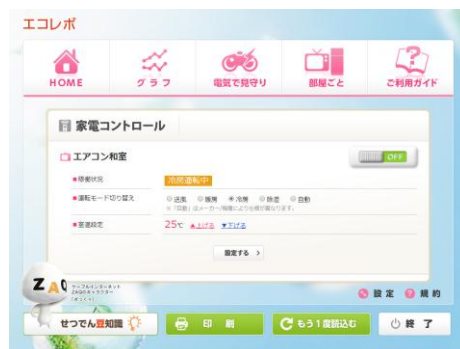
エコレポ

HOME
グラフ
電気で見守り
部屋ごと
ご利用ガイド

家電コントロール

エアコン和室
OFF

■稼働状況
冷房運転中

■運転モード切り替え
○送風 ○暖房 ●冷房 ○除湿 ○自動
※「自動」はメーカー・機種により仕様が異なります。

■室温設定
25℃ ▲上げる ▼下げる

設定する >

ZAQ
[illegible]

設定
規約

せつでん豆知識
印刷
もう1度読込む
終了